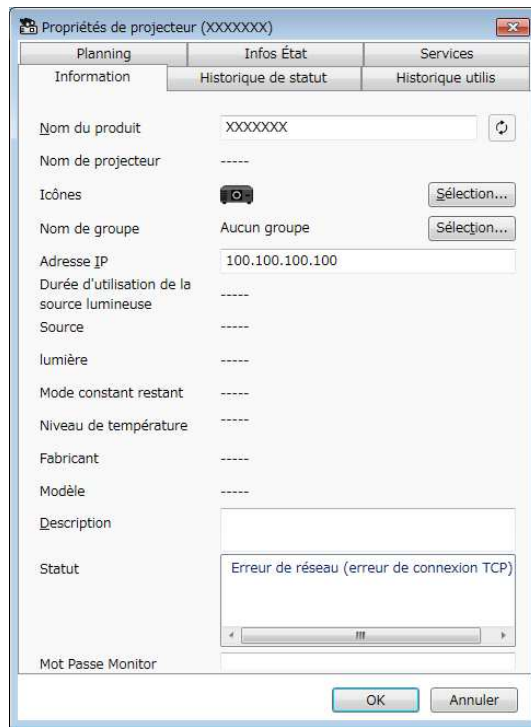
Propriétés de projecteur (XXXXXXX)

| Planning | Infos État | Services |
|---|---|---|
| Information | Historique de statut | Historique utilis |

Nom du produit XXXXXXX

Nom de projecteur -----

Icônes Sélection...

Nom de groupe Aucun groupe Sélection...

Adresse IP 100.100.100.100

Durée d'utilisation de la source lumineuse -----

Source -----

lumière -----

Mode constant restant -----

Niveau de température -----

Fabricant -----

Modèle -----

Description

Statut Erreur de réseau (erreur de connexion TCP)

Mot Passe Monitor

OK Annuler